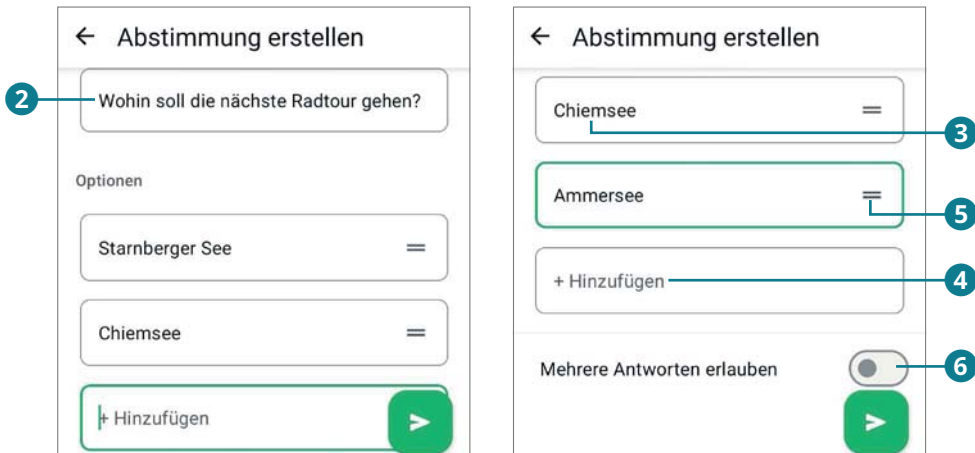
← Abstimmung erstellen

2 Wohin soll die nächste Radtour gehen?

Optionen

Starnberger See

Chiemsee

+ Hinzufügen

← Abstimmung erstellen

Chiemsee 3

Ammersee 5

+ Hinzufügen 4

Mehrere Antworten erlauben 6